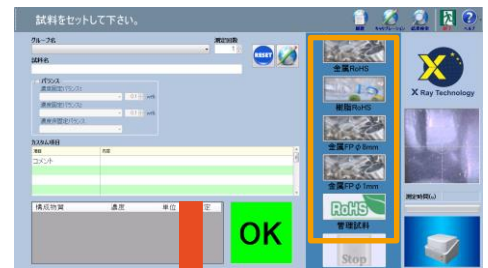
試料をセットして下さい。

グループ名

測定回数

1

試料名

RESET

パラメトリ

濃度設定(ランク)

濃度設定(ランク)

濃度設定(ランク)

カスタム項目

コメント

構成物質

濃度

単位

定

OK

金属RoHS

樹脂RoHS

金属FP φ8mm

金属FP φ1mm

RoHS

管理試料

Stop

X Ray Technology

測定時間(s)